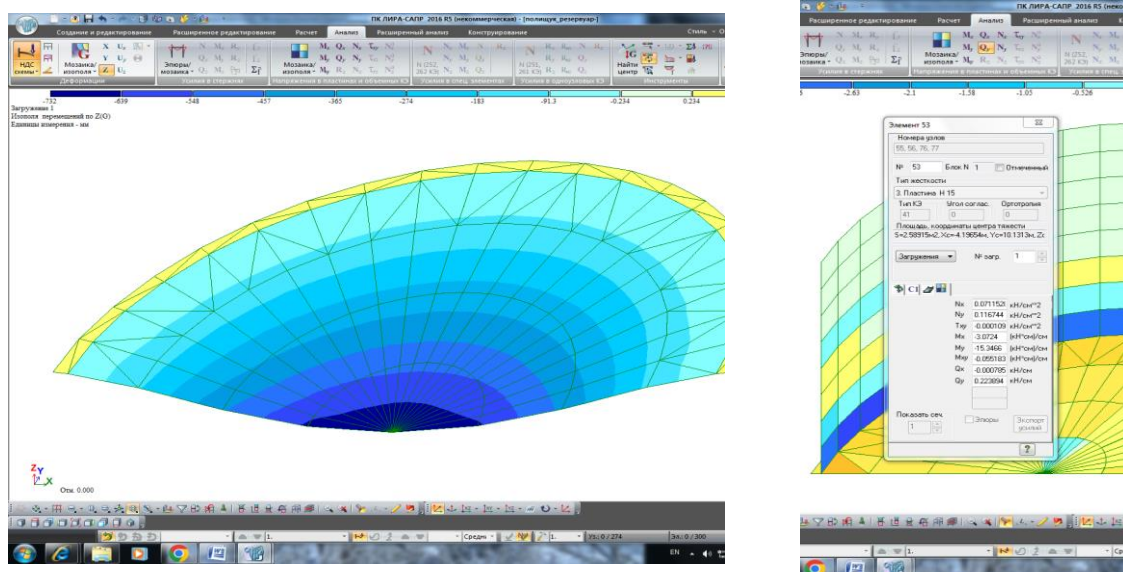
ПК ЛИРА-САПР 2016 R5 (некоммерческая) - [полицея_резервуар]

Создание и редактирование | Расширенное редактирование | Расчет | Анализ | Расширенный анализ | Конструирование

НДС схемы | Мозаика/изополя | Деформации | Эпюры/мозаика | Усилия в стержнях | Мозаика/изополя | Напряжения в пластинах и объемных КЭ | Усилия в спец. элементах | Усилия в одноузловых КЭ | Найти центр | Инструменты

-732 | -639 | -548 | -457 | -365 | -274 | -183 | -91.3 | -0.234 | 0.234

Загружение 1
Изополя перемещений по Z(G)
Единицы измерения - мм

Отм. 0.000

Средн

Xs: 0 / 274

Эл.: 0 / 300

EN

ПК ЛИРА-САПР 2016 R5 (неко

Расширенное редактирование | Расчет | Анализ | Расширенный анализ

-2.63 | -2.1 | -1.58 | -1.05 | -0.526

Элемент 53

Номера узлов
55, 56, 76, 77

№ 53 Блок N 1 Отмеченный

Тип жесткости
3. Пластина H 15

Тип КЭ 41 | Угол соглас. 0 | Ортотропия 0

Площадь, координаты центра тяжести
S=2.58915e2, Xc=-4.19654м, Yc=10.1313м, Zc

Загружения | № загр. 1

| Nx | 0.071152 | кН/см**2 |
| Ny | 0.116744 | кН/см**2 |
| Txy | -0.000109 | кН/см**2 |
| Mx | -3.0724 | (кН*см)/см |
| My | -15.3466 | (кН*см)/см |
| Mxy | -0.055183 | (кН*см)/см |
| Qx | -0.000785 | кН/см |
| Qy | 0.223694 | кН/см |

Показать сеч. 1 | Эпюры | Экспорт усилий

?